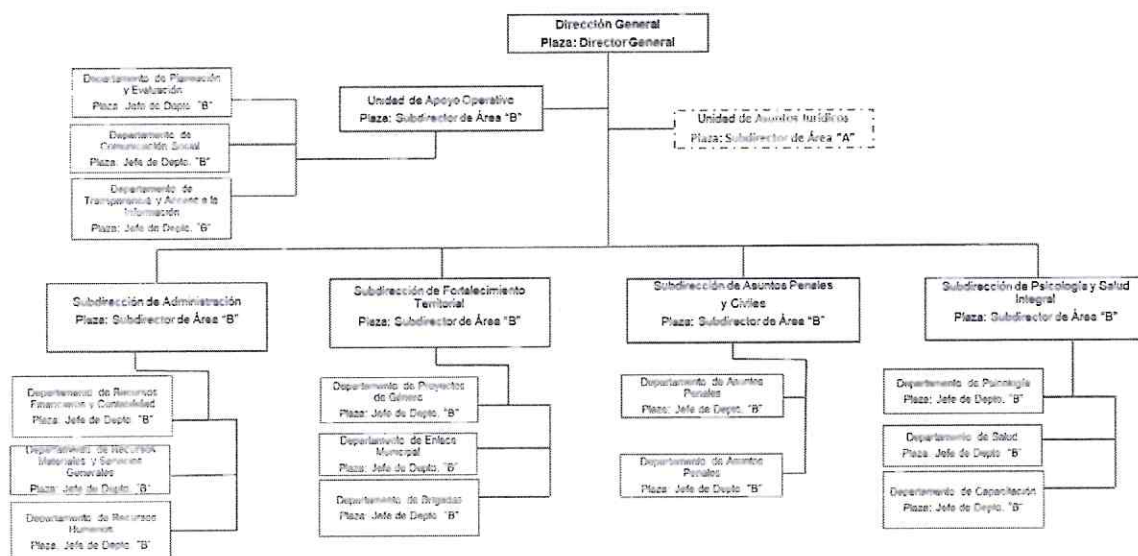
Dirección General
Plaza: Director General

Departamento de Planeación y Evaluación
Plaza: Jefe de Depto. "B"

Departamento de Comunicación Social
Plaza: Jefe de Depto. "B"

Departamento de Transparencia y Acceso a la Información
Plaza: Jefe de Depto. "B"

Unidad de Apoyo Operativo
Plaza: Subdirector de Área "B"

Unidad de Asuntos Jurídicos
Plaza: Subdirector de Área "A"

Subdirección de Administración
Plaza: Subdirector de Área "B"

Departamento de Recursos Financieros y Contabilidad
Plaza: Jefe de Depto. "B"

Departamento de Recursos Materiales y Servicios Generales
Plaza: Jefe de Depto. "B"

Departamento de Recursos Humanos
Plaza: Jefe de Depto. "B"

Subdirección de Fortalecimiento Territorial
Plaza: Subdirector de Área "B"

Departamento de Proyectos de Género
Plaza: Jefe de Depto. "B"

Departamento de Enlace Municipal
Plaza: Jefe de Depto. "B"

Departamento de Brigadas
Plaza: Jefe de Depto. "B"

Subdirección de Asuntos Penales y Civiles
Plaza: Subdirector de Área "B"

Departamento de Asuntos Penales
Plaza: Jefe de Depto. "B"

Departamento de Asuntos Penales
Plaza: Jefe de Depto. "B"

Subdirección de Psicología y Salud Integral
Plaza: Subdirector de Área "B"

Departamento de Psicología
Plaza: Jefe de Depto. "B"

Departamento de Salud
Plaza: Jefe de Depto. "B"

Departamento de Capacitación
Plaza: Jefe de Depto. "B"